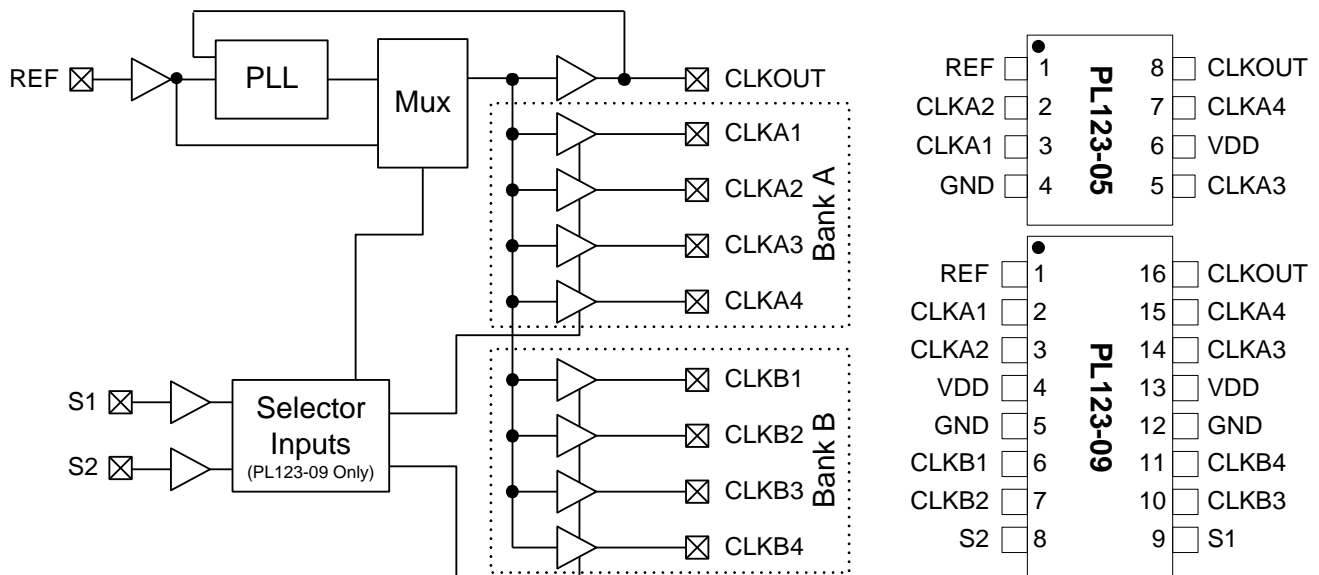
REF
PLL
Mux
CLKOUT
CLKA1
CLKA2
CLKA3
CLKA4
Bank A
S1
S2
Selector Inputs
(PL123-09 Only)
CLKB1
CLKB2
CLKB3
CLKB4
Bank B

| | | | |
|---|---|---|---|
| REF | 1 | 8 | CLKOUT |
| CLKA2 | 2 | 7 | CLKA4 |
| CLKA1 | 3 | 6 | VDD |
| GND | 4 | 5 | CLKA3 |

PL123-05

| | | | |
|---|---|---|---|
| REF | 1 | 16 | CLKOUT |
| CLKA1 | 2 | 15 | CLKA4 |
| CLKA2 | 3 | 14 | CLKA3 |
| VDD | 4 | 13 | VDD |
| GND | 5 | 12 | GND |
| CLKB1 | 6 | 11 | CLKB4 |
| CLKB2 | 7 | 10 | CLKB3 |
| S2 | 8 | 9 | S1 |

PL123-09